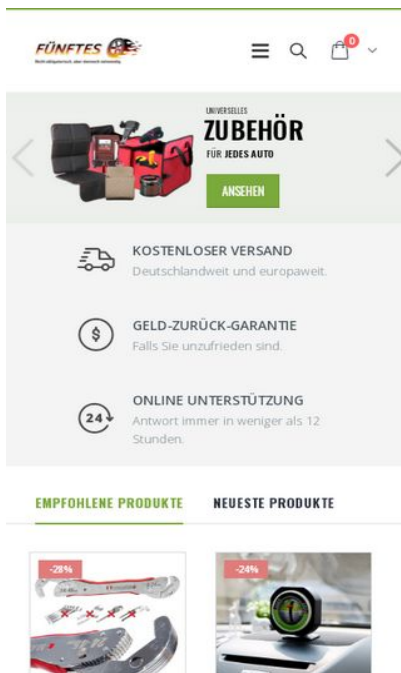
FÜNFTES

0

UNIVERSELLES
ZUBEHÖR
FÜR JEDES AUTO
ANSEHEN

KOSTENLOSER VERSAND
Deutschlandweit und europaweit.

GELD-ZURÜCK-GARANTIE
Falls Sie unzufrieden sind.

ONLINE UNTERSTÜTZUNG
Antwort immer in weniger als 12 Stunden.

EMPFOHLENE PRODUKTE
NEUESTE PRODUKTE

-28%

-24%